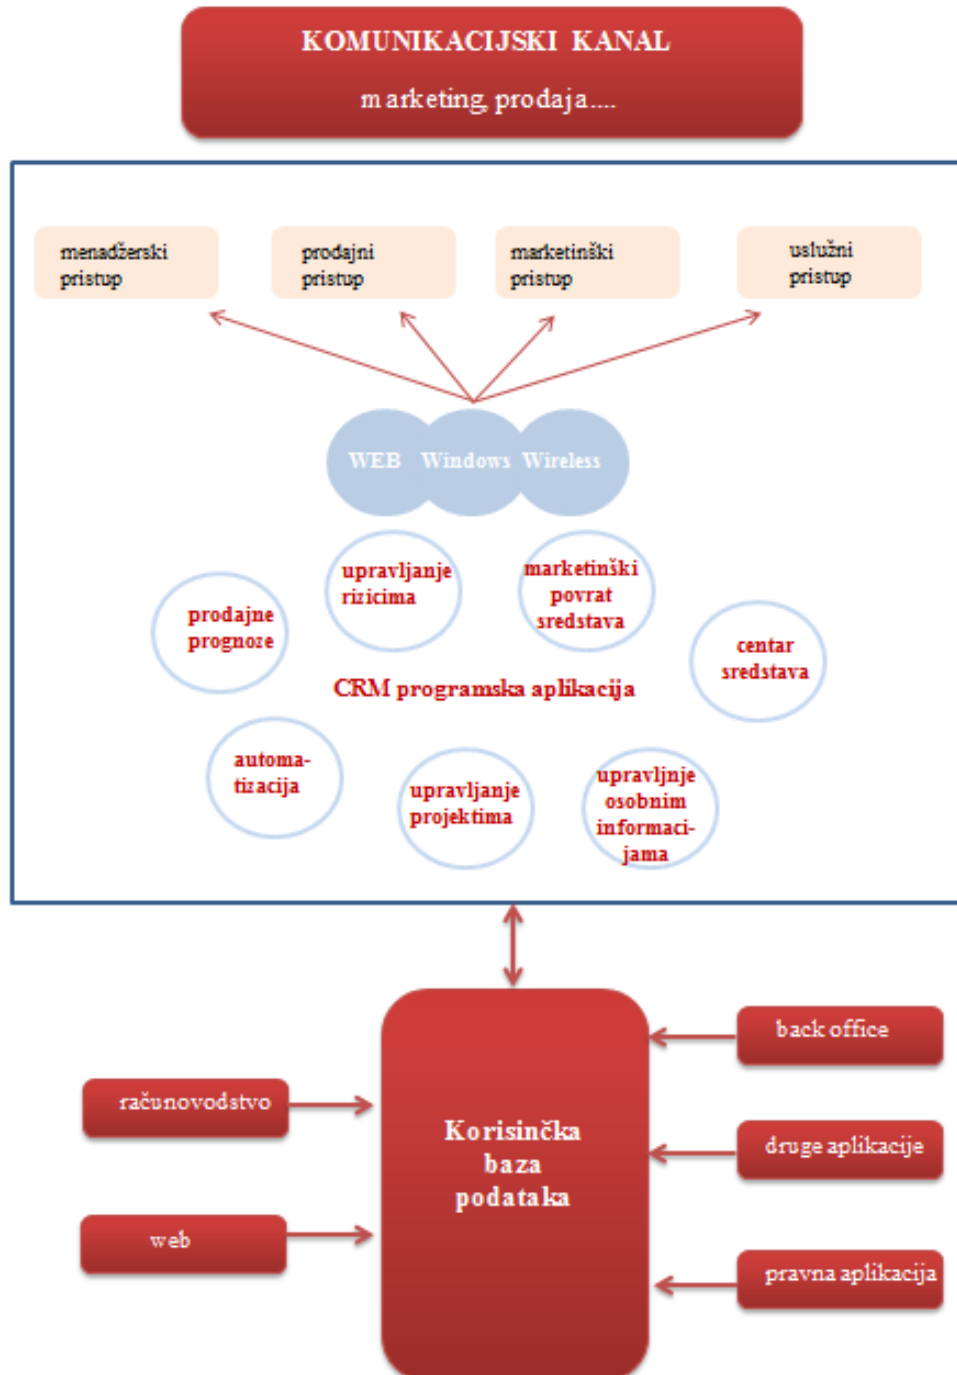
KOMUNIKACIJSKI KANAL

marketing, prodaja....

menadžerski pristup

prodajni pristup

marketinški pristup

uslužni pristup

WEB Windows Wireless

upravljanje rizicima

marketinški povrat sredstava

prodajne prognoze

centar sredstava

CRM programska aplikacija

automatizacija

upravljanje projektima

upravljnje osobnim informacijama

back office

računovodstvo

Korisinčka baza podataka

druge aplikacije

web

pravna aplikacija